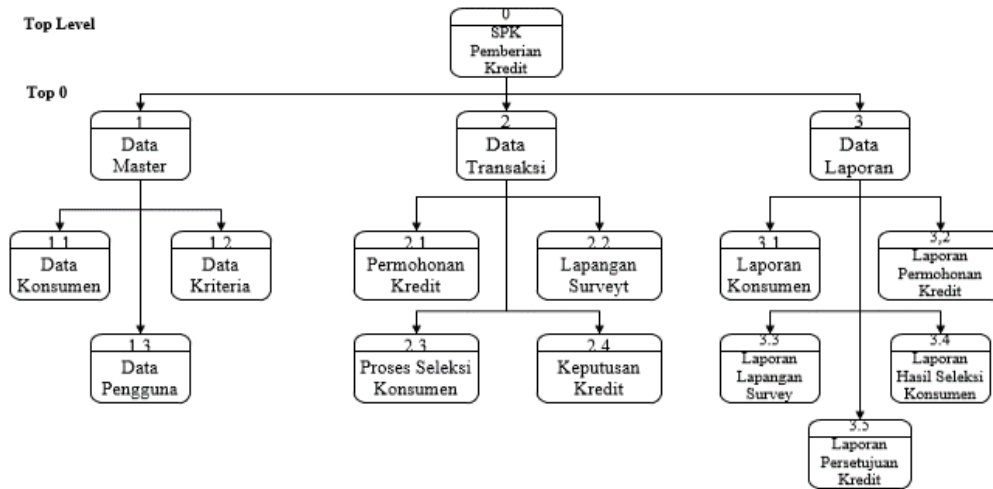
Top Level

0
SPK Pemberian Kredit

Top 0

1
Data Master

2
Data Transaksi

3
Data Laporan

1.1
Data Konsumen

1.2
Data Kriteria

1.3
Data Pengguna

2.1
Permohonan Kredit

2.2
Lapangan Surveyt

2.3
Proses Seleksi Konsumen

2.4
Keputusan Kredit

3.1
Laporan Konsumen

3,2
Laporan Permohonan Kredit

3.3
Laporan Lapangan Survey

3.4
Laporan Hasil Seleksi Konsumen

3.5
Laporan Persetujuan Kredit